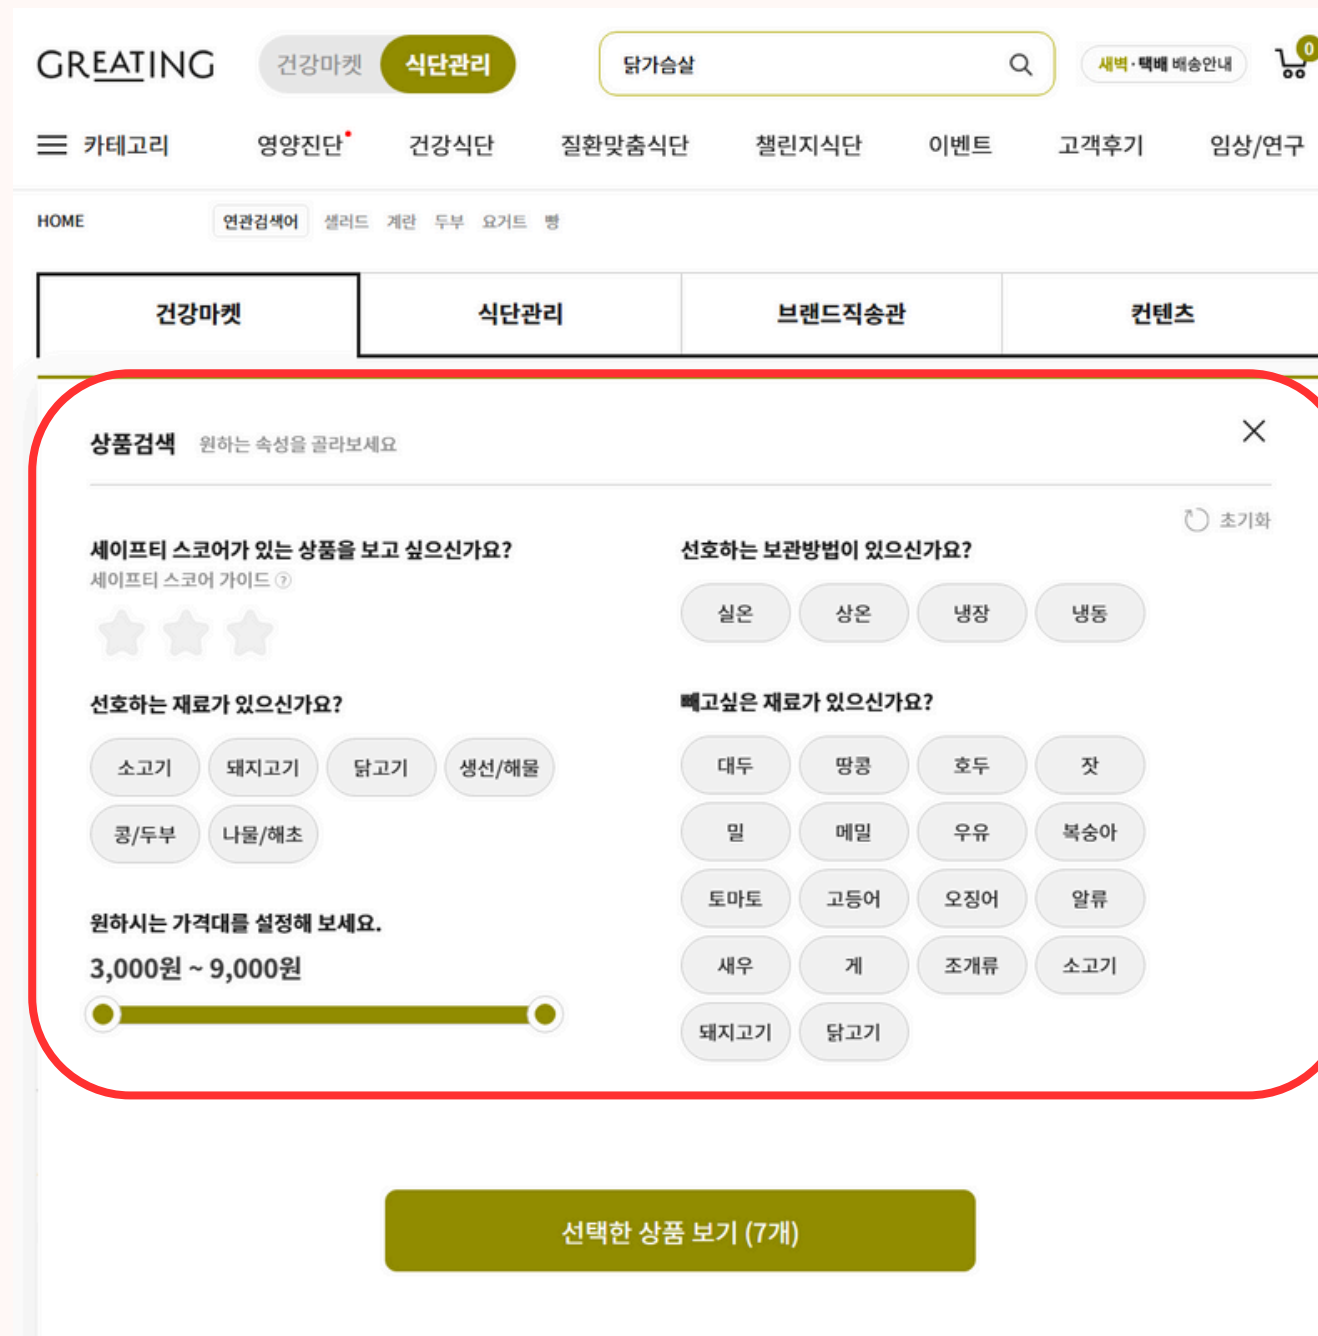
GREATING

건강마켓 식단관리

닭가슴살

새벽·택배 배송안내

0

카테고리 영양진단 건강식단 질환맞춤식단 챌린지식단 이벤트 고객후기 임상/연구

HOME

연관검색어 샐러드 계란 두부 요거트 빵

| 건강마켓 | 식단관리 | 브랜드직송관 | 컨텐츠 |
|---|---|---|---|

상품검색 원하는 속성을 골라보세요

초기화

세이프티 스코어가 있는 상품을 보고 싶으신가요?

세이프티 스코어 가이드 ?

선호하는 보관방법이 있으신가요?

실온 상온 냉장 냉동

선호하는 재료가 있으신가요?

소고기 돼지고기 닭고기 생선/해물 콩/두부 나물/해초

빼고싶은 재료가 있으신가요?

대두 땅콩 호두 잣 밀 메밀 우유 복숭아 토마토 고등어 오징어 알류 새우 게 조개류 소고기 돼지고기 닭고기

원하시는 가격대를 설정해 보세요.

3,000원 ~ 9,000원

선택한 상품 보기 (7개)